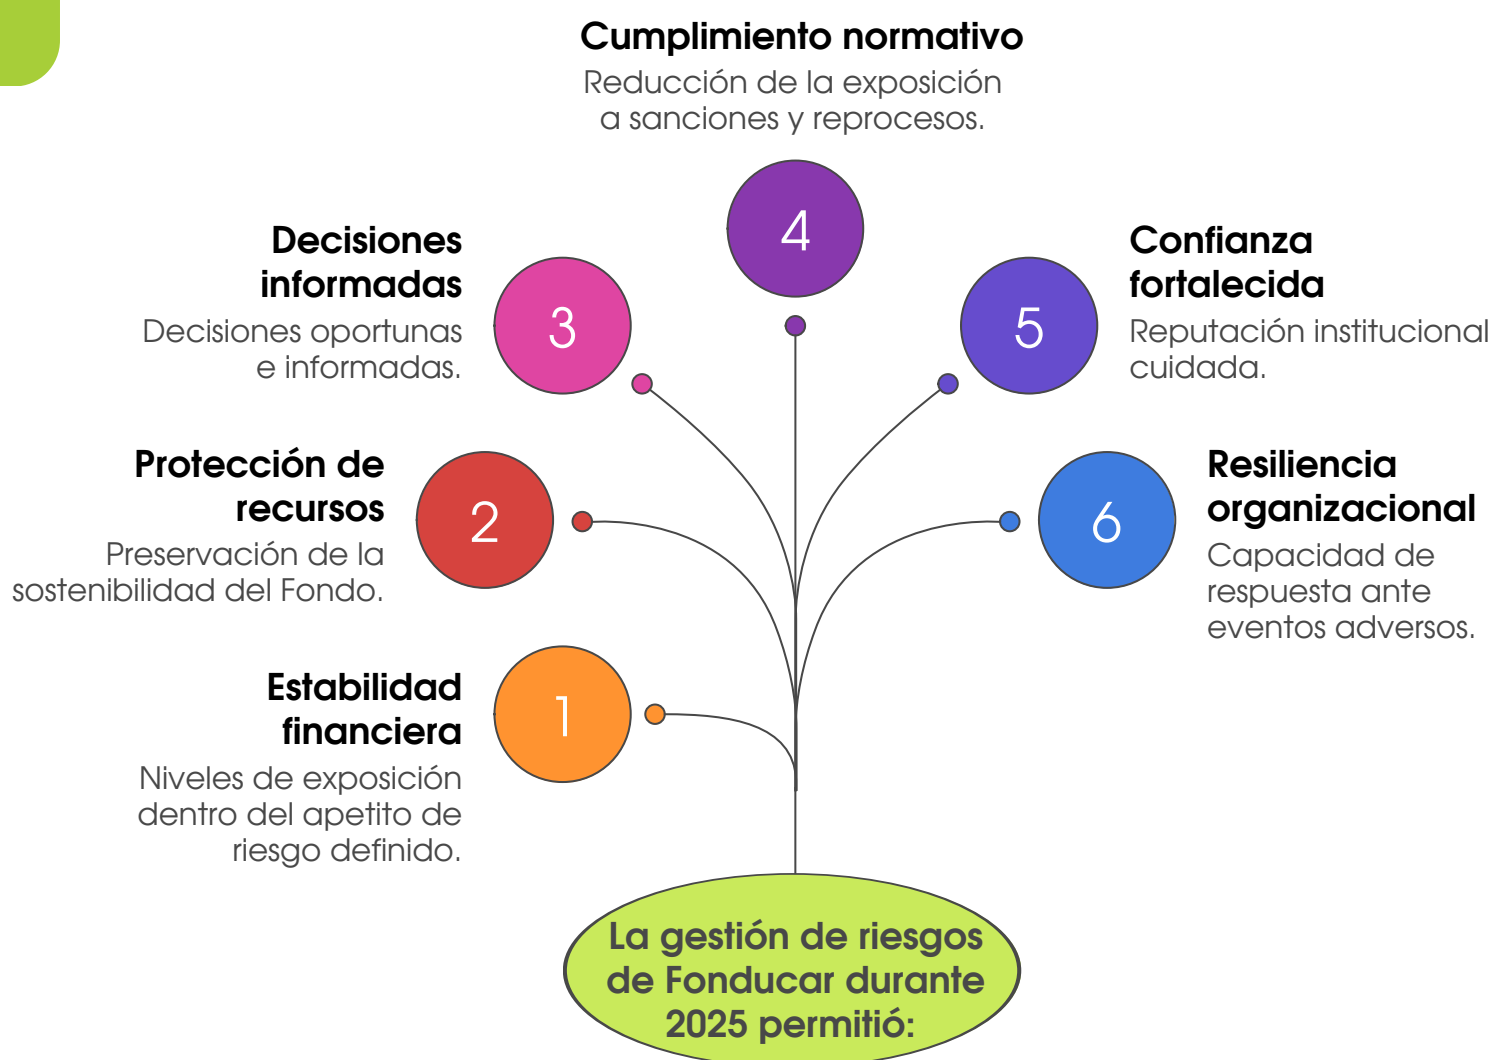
Cumplimiento normativo
Reducción de la exposición a sanciones y reprocesos.

4

Decisiones informadas
Decisiones oportunas e informadas.

3

5

Confianza fortalecida
Reputación institucional cuidada.

Protección de recursos
Preservación de la sostenibilidad del Fondo.

2

6

Resiliencia organizacional
Capacidad de respuesta ante eventos adversos.

Estabilidad financiera
Niveles de exposición dentro del apetito de riesgo definido.

1

La gestión de riesgos de Fonducar durante 2025 permitió: